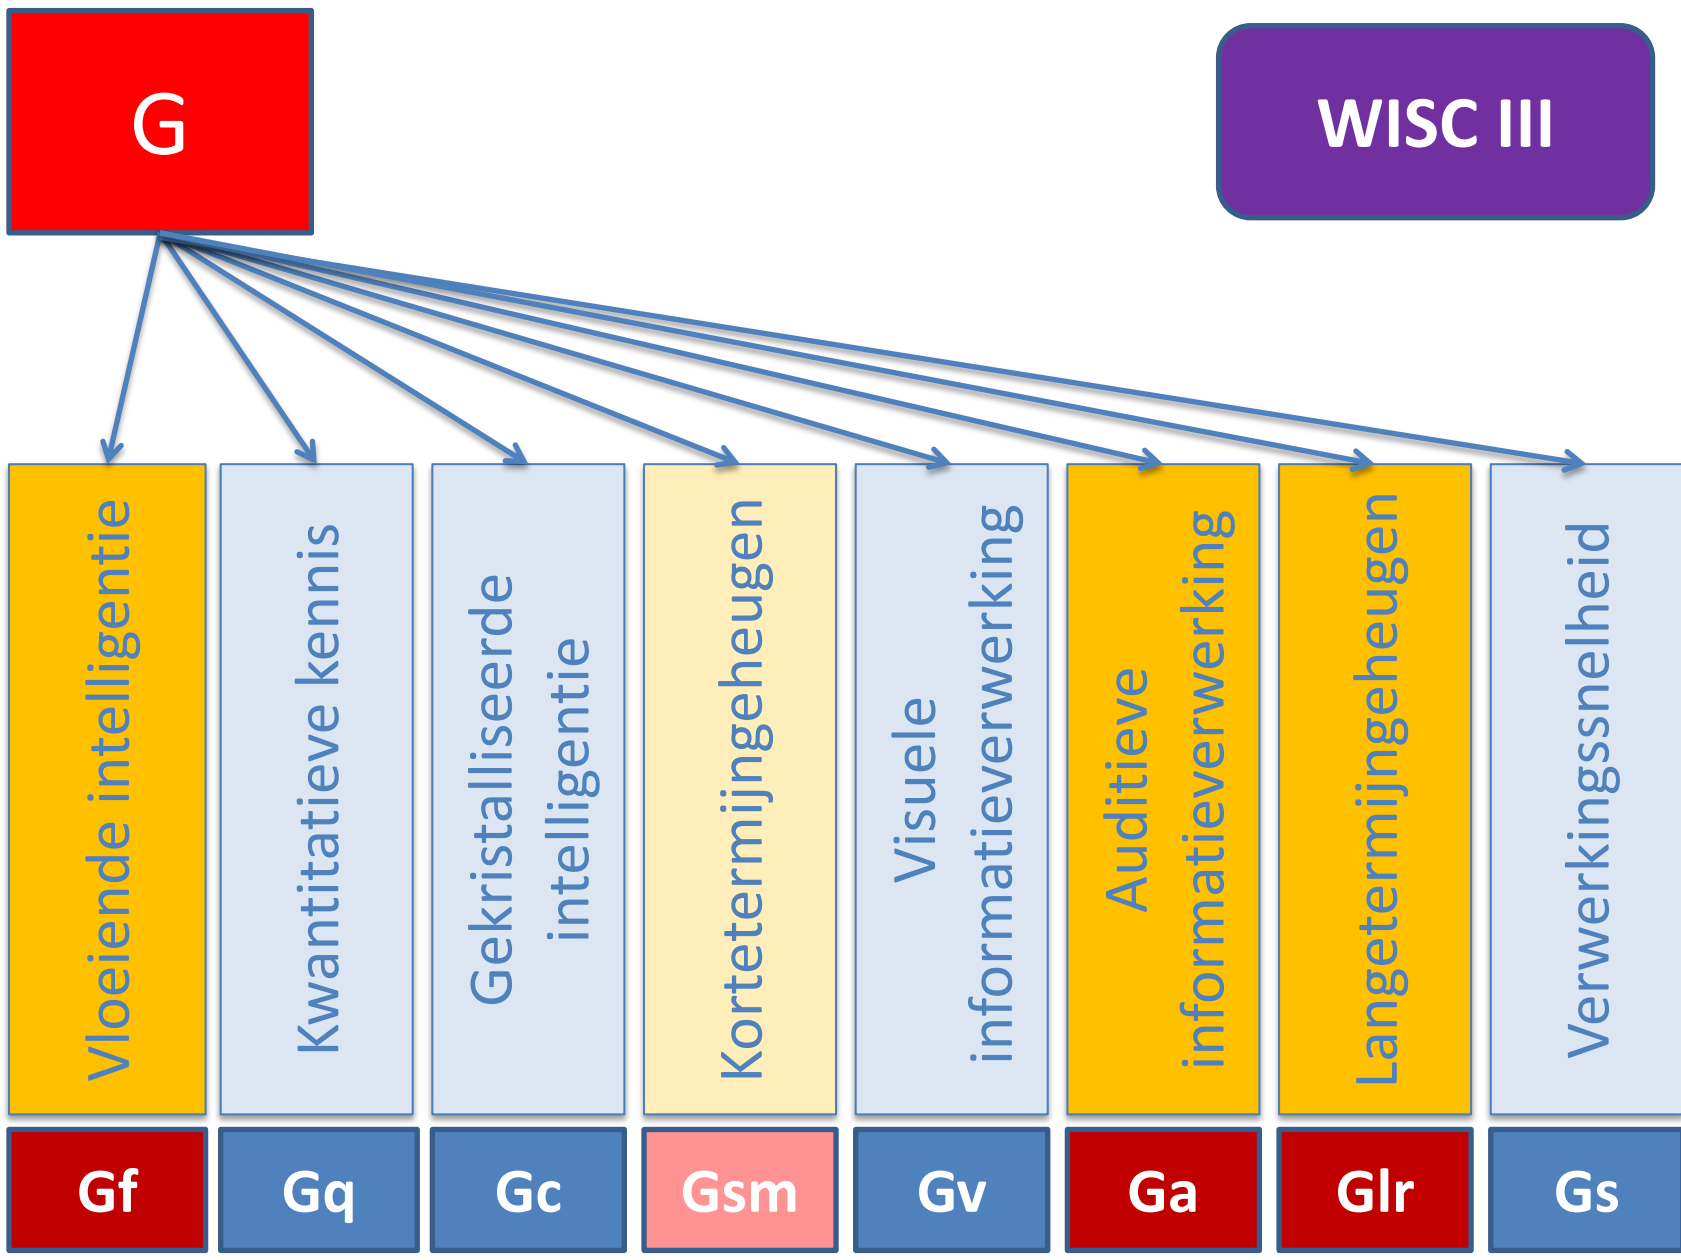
G

WISC III

Vloeiende intelligentie

Kwantitatieve kennis

Gekristalliseerde intelligentie

Kortetermijngeheugen

Visuele informatieverwerking

Auditieve informatieverwerking

Langetermijngeheugen

Verwerkingssnelheid

Gf

Gq

Gc

Gsm

Gv

Ga

Glr

Gs